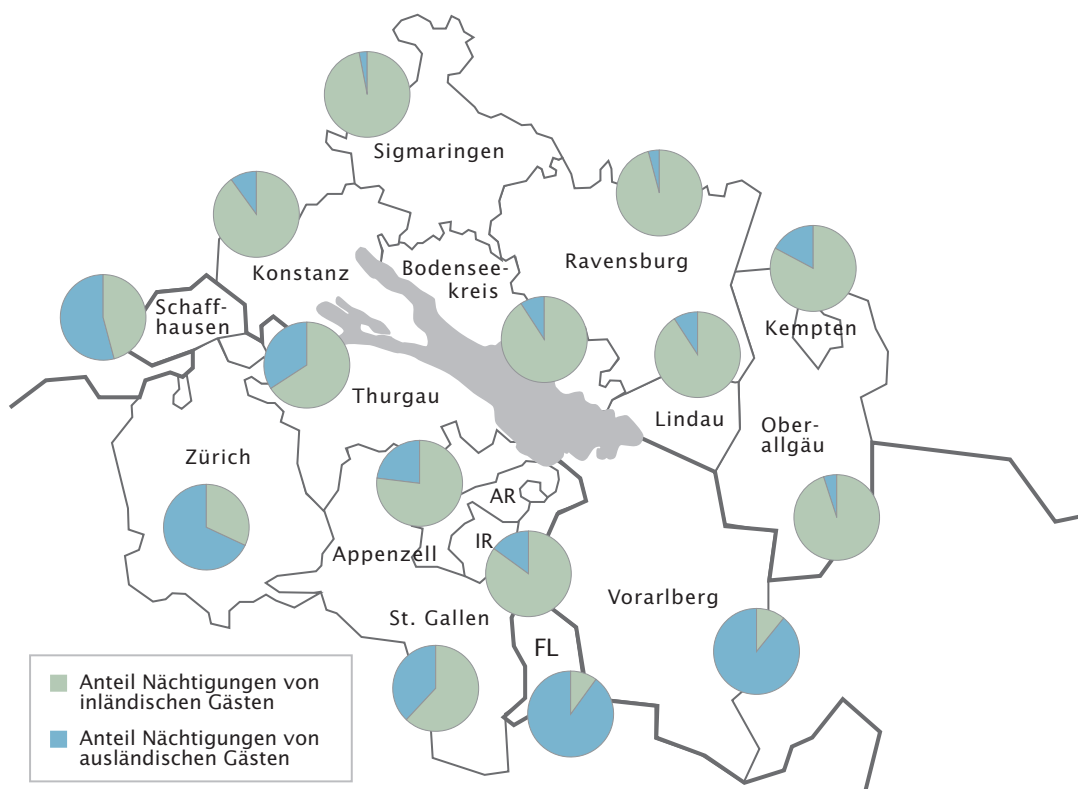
Sigmaringen

Konstanz

Bodensee-kreis

Ravensburg

Schaff-hausen

Kempten

Thurgau

Lindau

Ober-allgäu

Zürich

AR

IR

Appenzell

St. Gallen

Vorarlberg

FL

Anteil Nächtigungen von inländischen Gästen

Anteil Nächtigungen von ausländischen Gästen